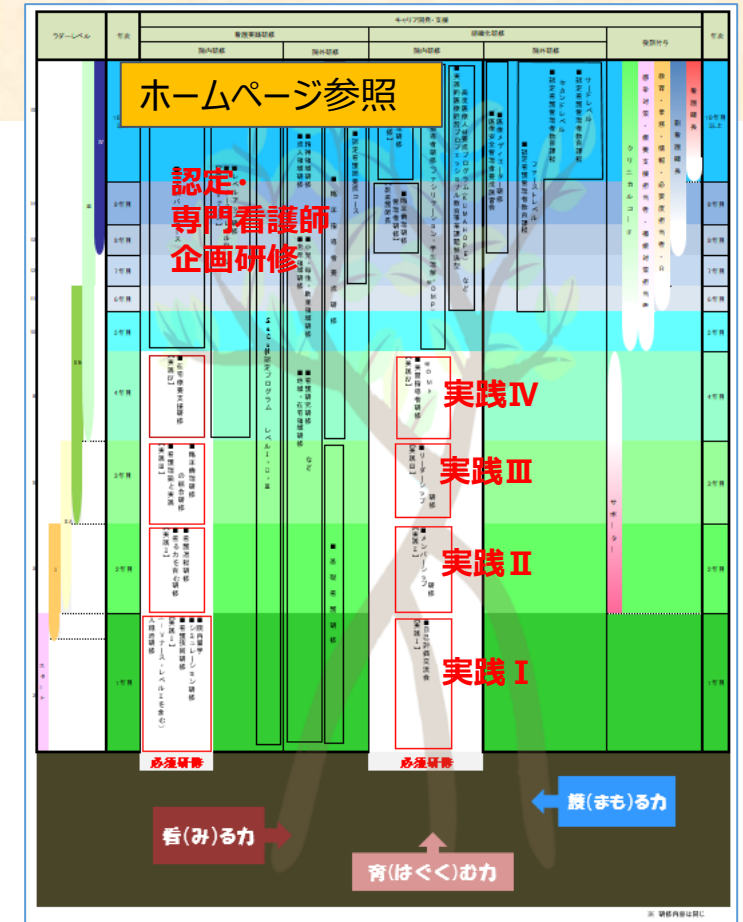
ラダーレベル
年次
キャリア開発・支援
看護実践研修
院内研修
院外研修
組織化研修
院内研修
院外研修
役割付与
年次

ホームページ参照

認定・
専門看護師
企画研修

実践Ⅳ
実践Ⅲ
実践Ⅱ
実践Ⅰ

必須研修
必須研修

看(み)る力
育(はぐく)む力
護(まも)る力

10年目以上
9年目
8年目
7年目
6年目
5年目
4年目
3年目
2年目
1年目

クリニカルコース
サポーター

※ 研修内容は別に